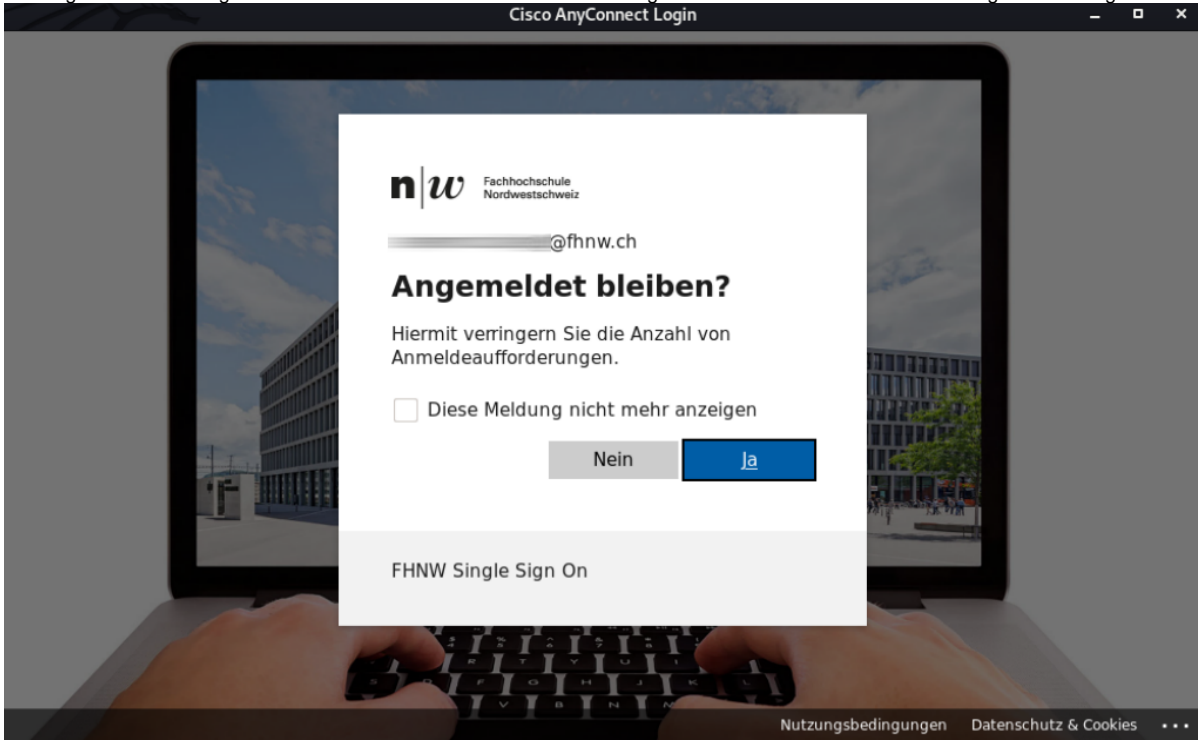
Cisco AnyConnect Login

n|w Fachhochschule Nordwestschweiz

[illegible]@fhnw.ch

Angemeldet bleiben?

Hiermit verringern Sie die Anzahl von Anmeldeaufforderungen.

Diese Meldung nicht mehr anzeigen

Nein Ja

FHNW Single Sign On

Nutzungsbedingungen Datenschutz & Cookies ...